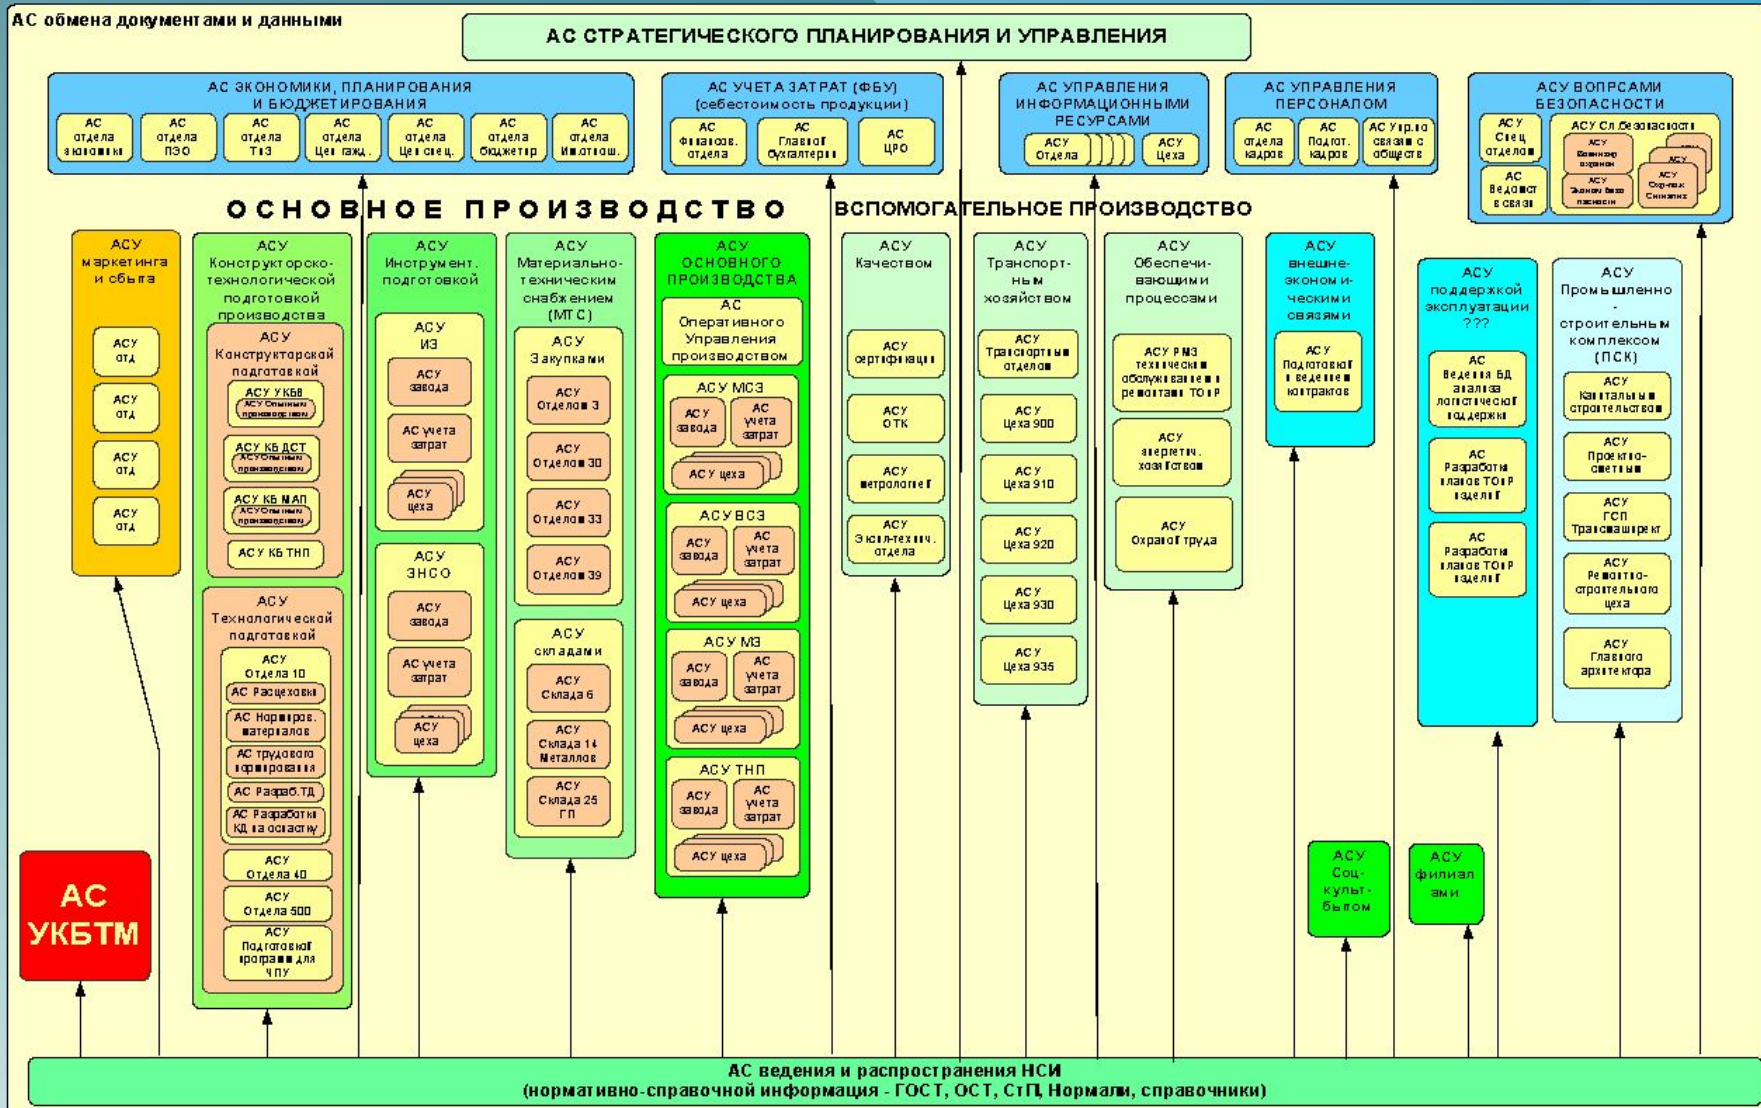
АС обмена документами и данными

АС СТРАТЕГИЧЕСКОГО ПЛАНИРОВАНИЯ И УПРАВЛЕНИЯ

АС ЭКОНОМИКИ, ПЛАНИРОВАНИЯ И БЮДЖЕТИРОВАНИЯ
АС отдела экономики
АС отдела ПЭО
АС отдела ТиЗ
АС отдела Цен гражд.
АС отдела Цен спец.
АС отдела бюджетир.
АС отдела Ипотечн.

АС УЧЕТА ЗАТРАТ (ФБУ) (себестоимость продукции)
АС Финансов. отдела
АС Главной бухгалтерии
АС ЦРО

АС УПРАВЛЕНИЯ ИНФОРМАЦИОННЫМИ РЕСУРСАМИ
АСУ Отдела
АСУ Цеха

АС УПРАВЛЕНИЯ ПЕРСОНАЛОМ
АС отдела кадров
АС Подгот. кадров
АС Упр.по связям с обществ.

АСУ ВОПРСАМИ БЕЗОПАСНОСТИ
АСУ Спец отделом
АС Ведомст в связи
АСУ Сл.безопасности
АСУ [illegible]
АСУ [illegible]
АСУ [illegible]
АСУ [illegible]

ОСНОВНОЕ ПРОИЗВОДСТВО

ВСПОМОГАТЕЛЬНОЕ ПРОИЗВОДСТВО

АСУ маркетинга и сбыта
АСУ отд
АСУ отд
АСУ отд
АСУ отд

АСУ Конструкторско-технологической подготовкой производства
АСУ Конструкторской подготовкой
АСУ УКБВ
АСУ Опытным производством
АСУ КБ ДСТ
АСУ Опытным производством
АСУ КБ МАП
АСУ Опытным производством
АСУ КБ ТНП
АСУ Технологической подготовкой
АСУ Отдела 10
АС Расцеховки
АС Нормиров. материалов
АС трудового нормирования
АС Разраб.ТД
АС Разработки КД на оснастку
АСУ Отдела 40
АСУ Отдела 500
АСУ Подготовкой программ для ЧПУ

АСУ Инструмент. подготовкой
АСУ ИЗ
АСУ завода
АС учета затрат
АСУ цеха
АСУ ЗНСО
АСУ завода
АС учета затрат
АСУ цеха

АСУ Материально-техническим снабжением (МТС)
АСУ Закупками
АСУ Отделом 3
АСУ Отделом 30
АСУ Отделом 33
АСУ Отделом 39
АСУ складами
АСУ Склада 6
АСУ Склада 14 Металлов
АСУ Склада 25 ГП

АСУ ОСНОВНОГО ПРОИЗВОДСТВА
АС Оперативного Управления производством
АСУ МСЗ
АСУ завода
АС учета затрат
АСУ цеха
АСУ ВСЗ
АСУ завода
АС учета затрат
АСУ цеха
АСУ МЗ
АСУ завода
АС учета затрат
АСУ цеха
АСУ ТНП
АСУ завода
АС учета затрат
АСУ цеха

АСУ Качеством
АСУ сертификации
АСУ ОТК
АСУ метрологией
АСУ Экол-технич. отдела

АСУ Транспортным хозяйством
АСУ Транспортным отделом
АСУ Цеха 900
АСУ Цеха 910
АСУ Цеха 920
АСУ Цеха 930
АСУ Цеха 935

АСУ Обеспечивающими процессами
АСУ РМЗ техническим обслуживанием и ремонтами ТОиР
АСУ энергетич. хозяйством
АСУ Охраной труда

АСУ внешнеэкономическими связями
АСУ Подготовкой и ведением контрактов

АСУ поддержкой эксплуатации ???
АС Ведения БД анализа логистической поддержки
АС Разработки планов ТОиР изделий
АС Разработки планов ТОиР изделий

АСУ Промышленно - строительным комплексом (ПСК)
АСУ Капитальным строительством
АСУ Проектно-сметным
АСУ ГСП Трансмашпроект
АСУ Ремонтно-строительного цеха
АСУ Главного архитектора

АС УКБТМ

АСУ Соц-культ-бытом

АСУ филиалами

АС ведения и распространения НСИ
(нормативно-справочной информация - ГОСТ, ОСТ, СтП, Нормали, справочники)